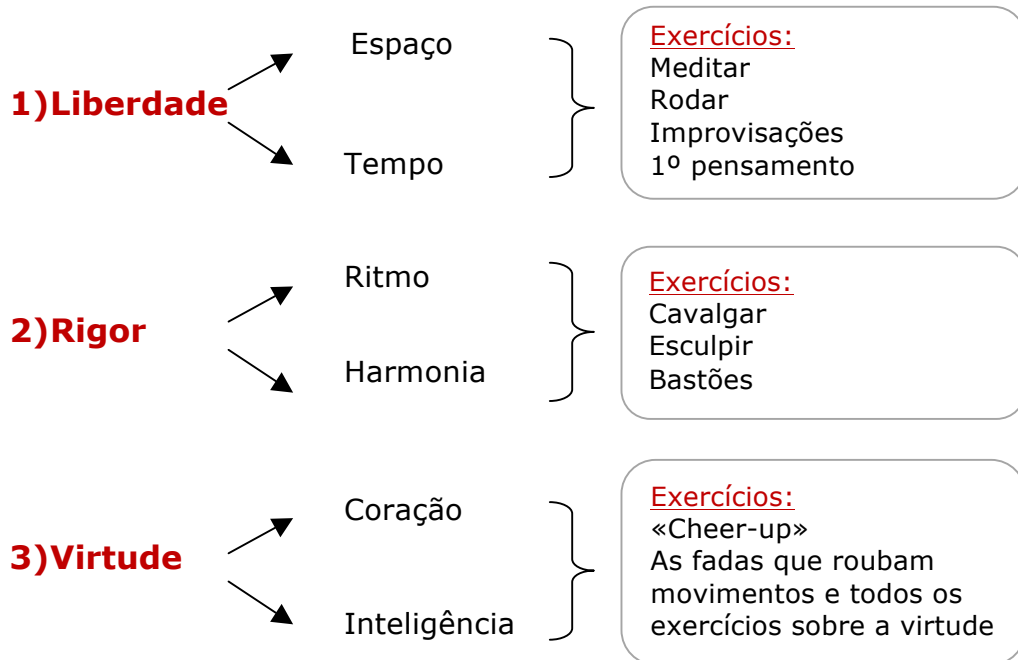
1)Liberdade

Espaço

Tempo

Exercícios:
Meditar
Rodar
Improvisações
1º pensamento

2)Rigor

Ritmo

Harmonia

Exercícios:
Cavalgar
Esculpir
Bastões

3)Virtude

Coração

Inteligência

Exercícios:
«Cheer-up»
As fadas que roubam movimentos e todos os exercícios sobre a virtude